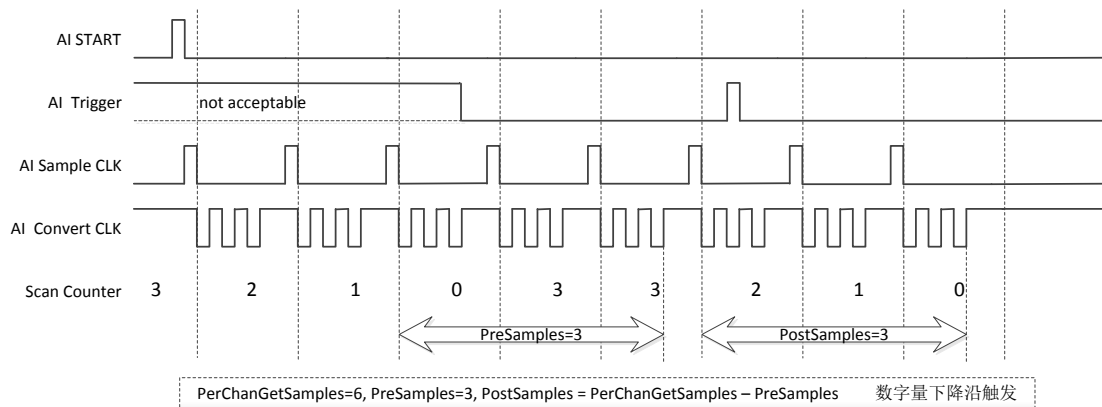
AI START

AI Trigger

not acceptable

AI Sample CLK

AI Convert CLK

Scan Counter 3 2 1 0 3 3 2 1 0

PreSamples=3

PostSamples=3

PerChanGetSamples=6, PreSamples=3, PostSamples = PerChanGetSamples – PreSamples 数字量下降沿触发